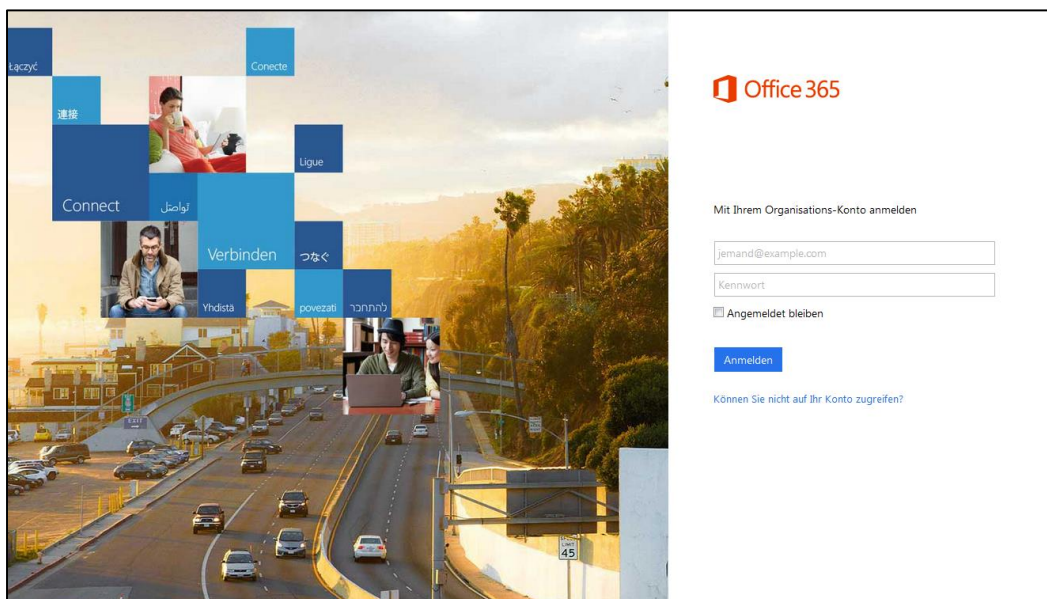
Łączyć

Conecte

連接

Ligue

Connect

تواصل

Verbinden

つなぐ

Yhdistä

povezati

להתחבר

45

Office 365

Mit Ihrem Organisations-Konto anmelden

jemand@example.com

Kennwort

Angemeldet bleiben

Anmelden

Können Sie nicht auf Ihr Konto zugreifen?